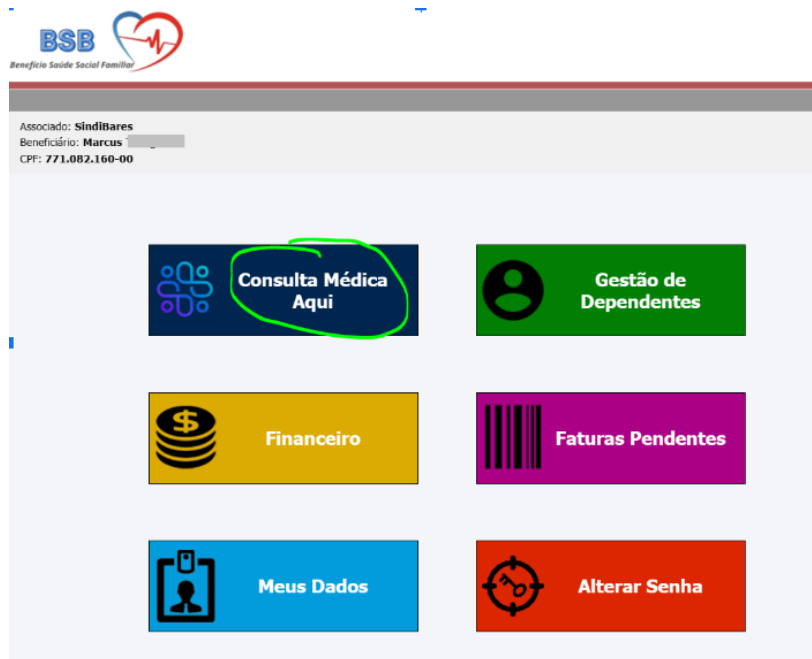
BSB
Benefício Saúde Social Familiar

Associado: SindiBares
Beneficiário: Marcus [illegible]
CPF: 771.082.160-00

Consulta Médica Aqui

Gestão de Dependentes

Financeiro

Faturas Pendentes

Meus Dados

Alterar Senha